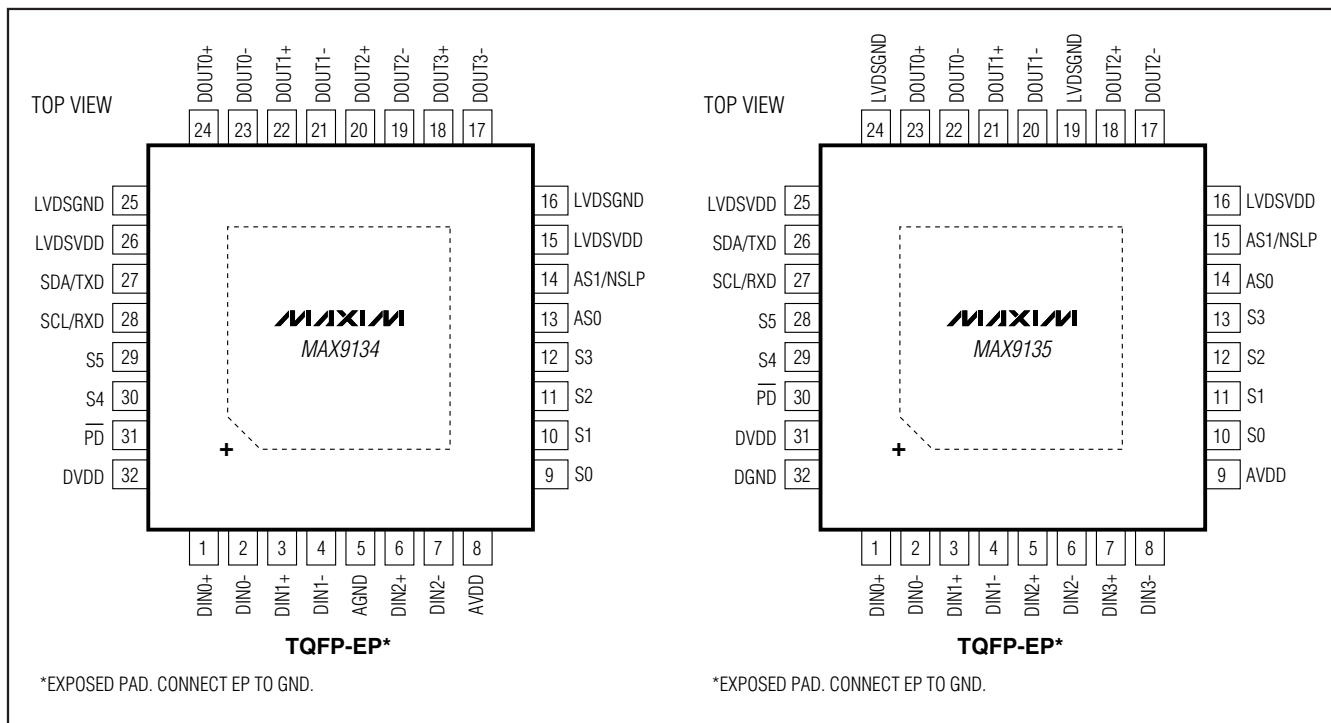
TOP VIEW

DOUT0+ DOUT0- DOUT1+ DOUT1- DOUT2+ DOUT2- DOUT3+ DOUT3-
24 23 22 21 20 19 18 17

LVDSGND 25
LVDSVDD 26
SDA/TXD 27
SCL/RXD 28
S5 29
S4 30
$\overline{PD}$ 31
DVDD 32

16 LVDSGND
15 LVDSVDD
14 AS1/NSLP
13 AS0
12 S3
11 S2
10 S1
9 S0

MAXIM
MAX9134

+

1 2 3 4 5 6 7 8
DIN0+ DIN0- DIN1+ DIN1- AGND DIN2+ DIN2- AVDD

TQFP-EP*

*EXPOSED PAD. CONNECT EP TO GND.

TOP VIEW

LVDSGND DOUT0+ DOUT0- DOUT1+ DOUT1- LVDSGND DOUT2+ DOUT2-
24 23 22 21 20 19 18 17

LVDSVDD 25
SDA/TXD 26
SCL/RXD 27
S5 28
S4 29
$\overline{PD}$ 30
DVDD 31
DGND 32

16 LVDSVDD
15 AS1/NSLP
14 AS0
13 S3
12 S2
11 S1
10 S0
9 AVDD

MAXIM
MAX9135

+

1 2 3 4 5 6 7 8
DIN0+ DIN0- DIN1+ DIN1- DIN2+ DIN2- DIN3+ DIN3-

TQFP-EP*

*EXPOSED PAD. CONNECT EP TO GND.